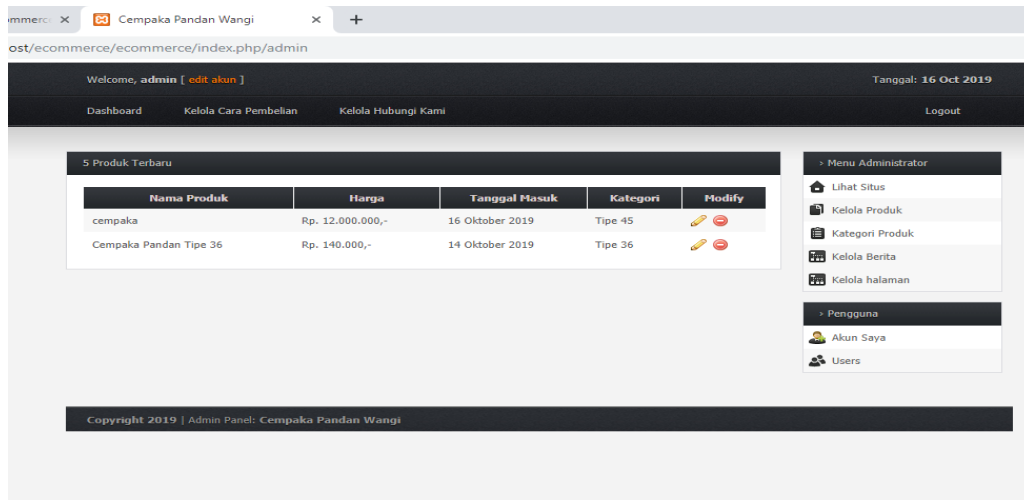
ommerce ×
Cempaka Pandan Wangi ×
+
ost/ecommerce/ecommerce/index.php/admin

Welcome, admin [ edit akun ]
Tanggal: 16 Oct 2019

Dashboard
Kelola Cara Pembelian
Kelola Hubungi Kami
Logout

5 Produk Terbaru

| Nama Produk | Harga | Tanggal Masuk | Kategori | Modify |
|---|---|---|---|---|
| cempaka | Rp. 12.000.000,- | 16 Oktober 2019 | Tipe 45 | |
| Cempaka Pandan Tipe 36 | Rp. 140.000,- | 14 Oktober 2019 | Tipe 36 | |

› Menu Administrator
Lihat Situs
Kelola Produk
Kategori Produk
Kelola Berita
Kelola halaman

› Pengguna
Akun Saya
Users

Copyright 2019 | Admin Panel: Cempaka Pandan Wangi